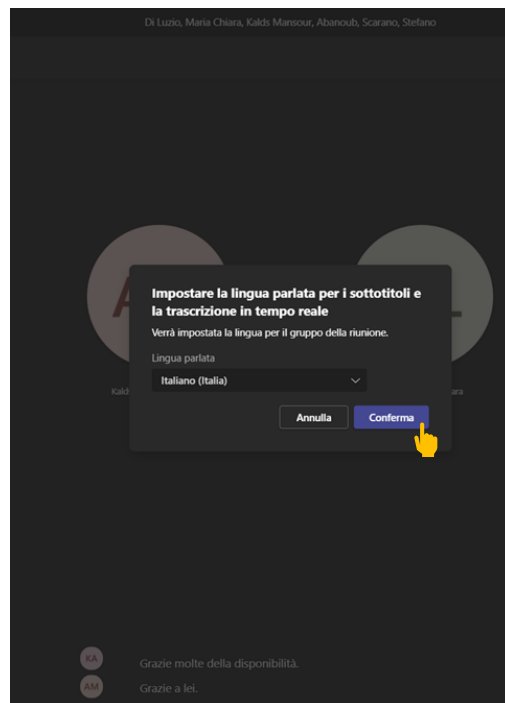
Di Luzio, Maria Chiara, Kalds Mansour, Abanoub, Scarano, Stefano

Kald

ara

Impostare la lingua parlata per i sottotitoli e la trascrizione in tempo reale

Verrà impostata la lingua per il gruppo della riunione.

Lingua parlata

Italiano (Italia)

Annulla

Conferma

KA Grazie molte della disponibilità.

AM Grazie a lei.